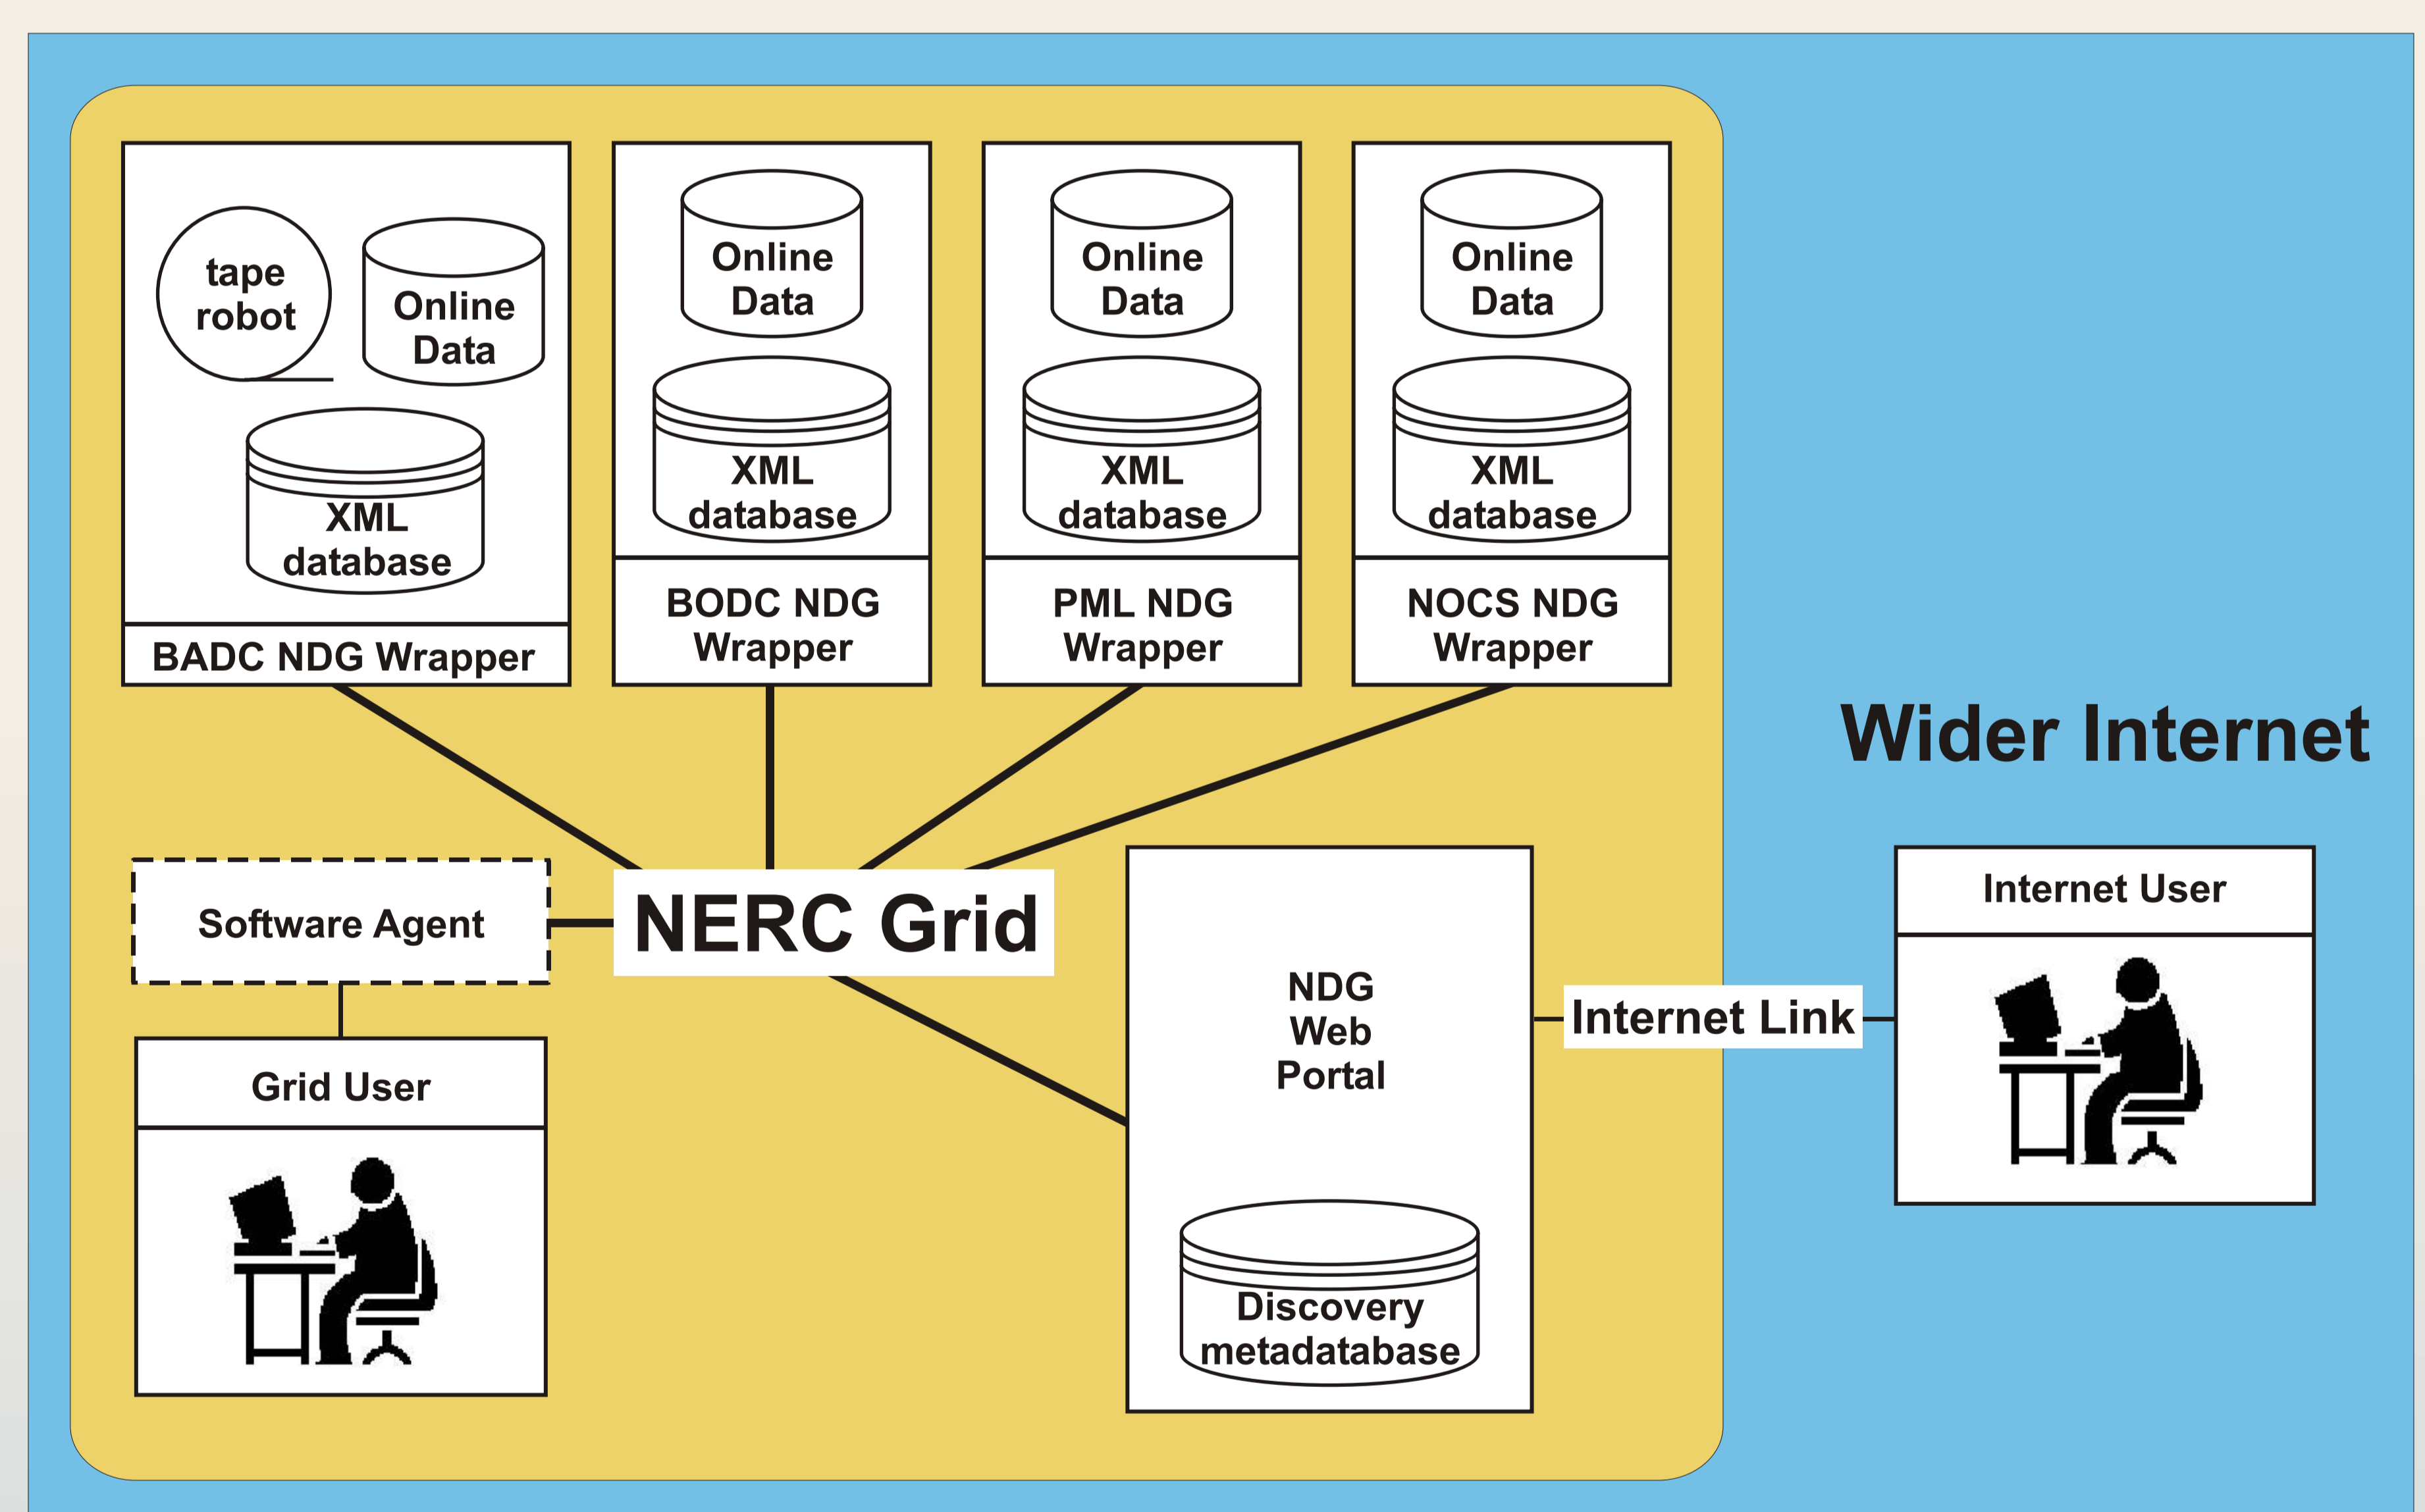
tape robot

Online Data

XML database

BADC NDG Wrapper

Online Data

XML database

BODC NDG Wrapper

Online Data

XML database

PML NDG Wrapper

Online Data

XML database

NOCS NDG Wrapper

Wider Internet

Software Agent

NERC Grid

Grid User

NDG Web Portal

Discovery metadatabase

Internet Link

Internet User